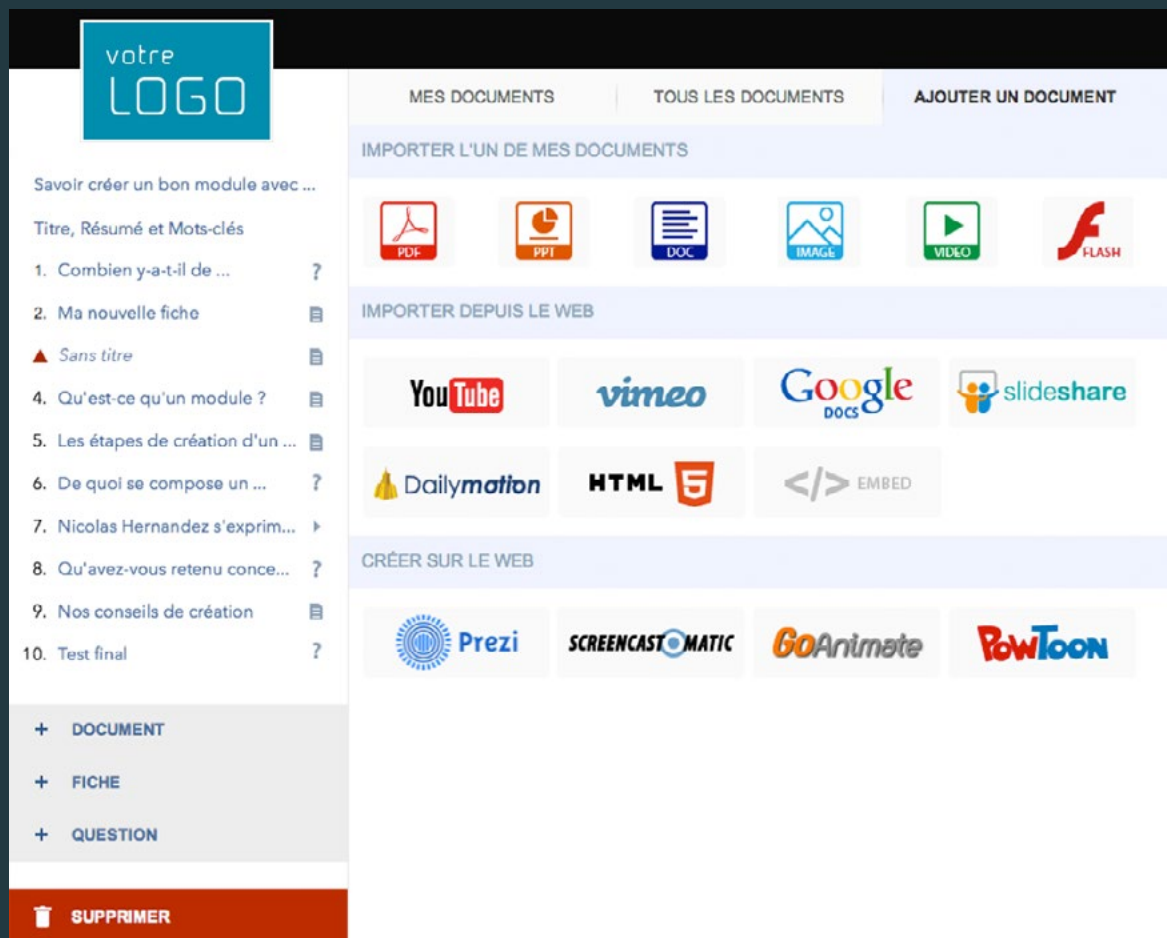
votre
LOGO

Savoir créer un bon module avec ...
Titre, Résumé et Mots-clés
1. Combien y-a-t-il de ... ?
2. Ma nouvelle fiche
Sans titre
4. Qu'est-ce qu'un module ?
5. Les étapes de création d'un ...
6. De quoi se compose un ... ?
7. Nicolas Hernandez s'exprim...
8. Qu'avez-vous retenu conce... ?
9. Nos conseils de création
10. Test final ?

+ DOCUMENT
+ FICHE
+ QUESTION

SUPPRIMER

MES DOCUMENTS | TOUS LES DOCUMENTS | AJOUTER UN DOCUMENT

IMPORTER L'UN DE MES DOCUMENTS
PDF PPT DOC IMAGE VIDEO FLASH

IMPORTER DEPUIS LE WEB
YouTube vimeo Google DOCS slideshare
Dailymotion HTML 5 </> EMBED

CRÉER SUR LE WEB
Prezi SCREENCAST-O-MATIC GoAnimate PowToon